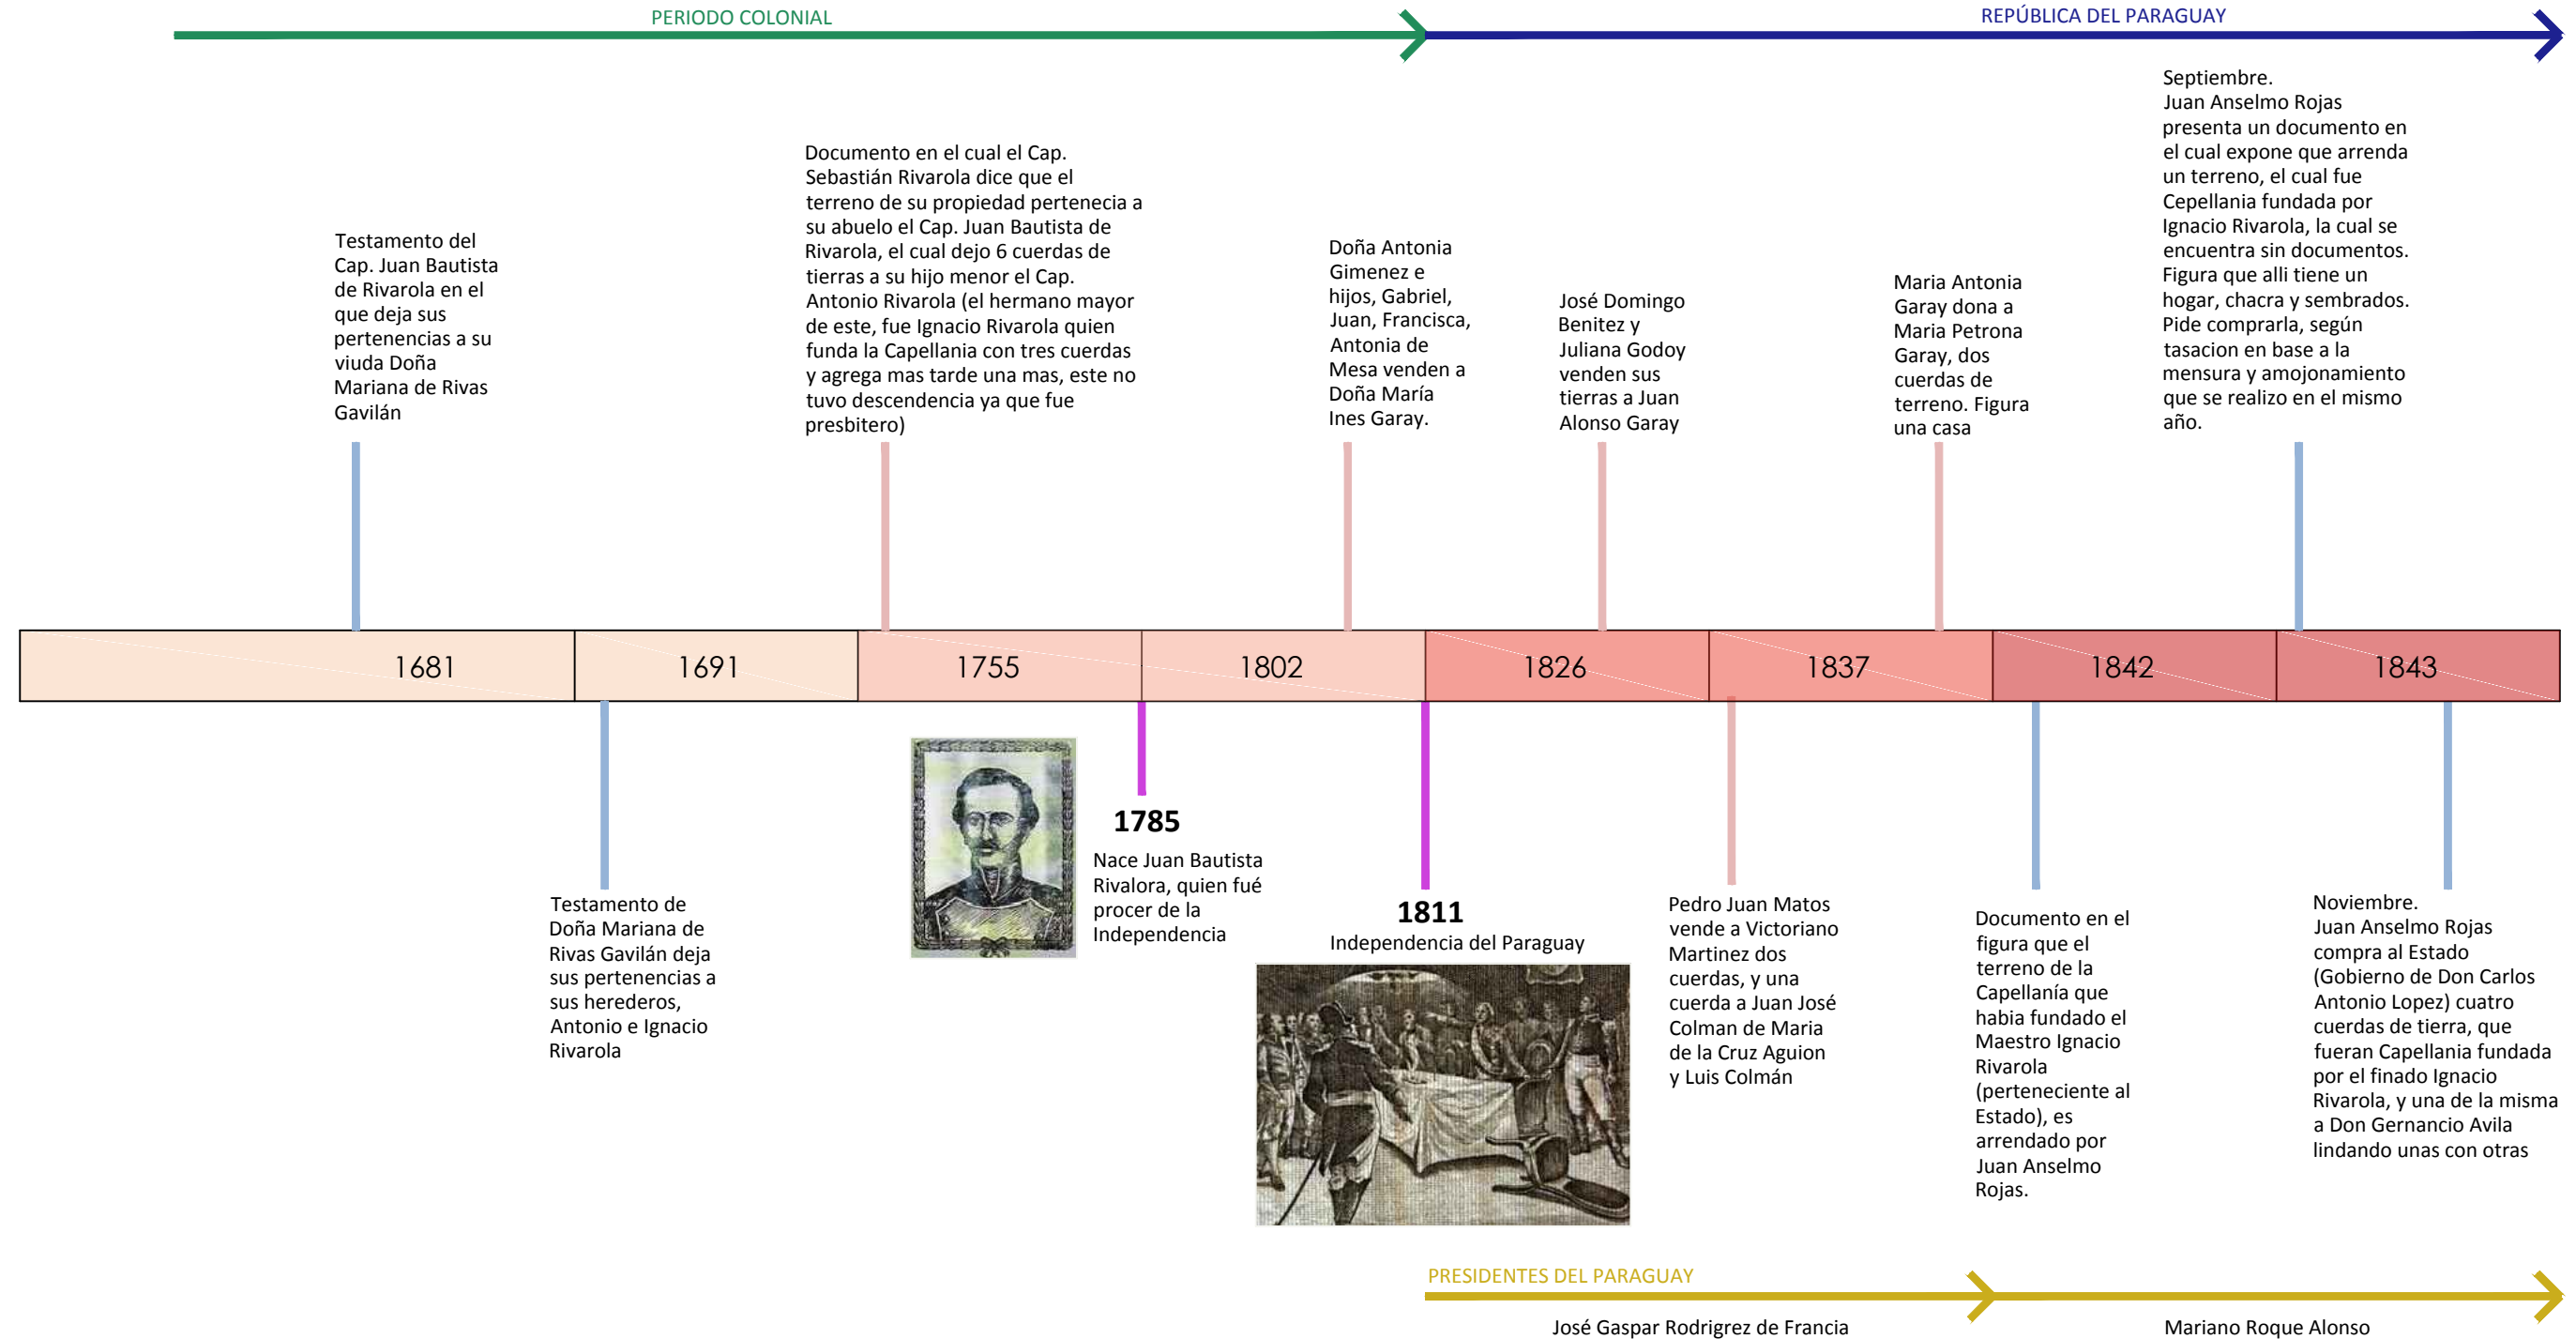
PERIODO COLONIAL

REPÚBLICA DEL PARAGUAY

Testamento del Cap. Juan Bautista de Rivarola en el que deja sus pertenencias a su viuda Doña Mariana de Rivas Gavilán

Documento en el cual el Cap. Sebastián Rivarola dice que el terreno de su propiedad pertenecia a su abuelo el Cap. Juan Bautista de Rivarola, el cual dejo 6 cuerdas de tierras a su hijo menor el Cap. Antonio Rivarola (el hermano mayor de este, fue Ignacio Rivarola quien funda la Capellania con tres cuerdas y agrega mas tarde una mas, este no tuvo descendencia ya que fue presbitero)

Doña Antonia Gimenez e hijos, Gabriel, Juan, Francisca, Antonia de Mesa venden a Doña María Ines Garay.

José Domingo Benitez y Juliana Godoy venden sus tierras a Juan Alonso Garay

Maria Antonia Garay dona a Maria Petrona Garay, dos cuerdas de terreno. Figura una casa

Septiembre.
Juan Anselmo Rojas presenta un documento en el cual expone que arrenda un terreno, el cual fue Cepellania fundada por Ignacio Rivarola, la cual se encuentra sin documentos. Figura que alli tiene un hogar, chacra y sembrados. Pide comprarla, según tasacion en base a la mensura y amojonamiento que se realizo en el mismo año.

| 1681 | 1691 | 1755 | 1802 | 1826 | 1837 | 1842 | 1843 |
|---|---|---|---|---|---|---|---|

Testamento de Doña Mariana de Rivas Gavilán deja sus pertenencias a sus herederos, Antonio e Ignacio Rivarola

1785
Nace Juan Bautista Rivalora, quien fué procer de la Independencia

1811
Independencia del Paraguay

Pedro Juan Matos vende a Victoriano Martinez dos cuerdas, y una cuerda a Juan José Colman de Maria de la Cruz Aguion y Luis Colmán

Documento en el figura que el terreno de la Capellanía que habia fundado el Maestro Ignacio Rivarola (perteneciente al Estado), es arrendado por Juan Anselmo Rojas.

Noviembre.
Juan Anselmo Rojas compra al Estado (Gobierno de Don Carlos Antonio Lopez) cuatro cuerdas de tierra, que fueran Capellania fundada por el finado Ignacio Rivarola, y una de la misma a Don Gernancio Avila lindando unas con otras

PRESIDENTES DEL PARAGUAY

José Gaspar Rodrigrez de Francia

Mariano Roque Alonso